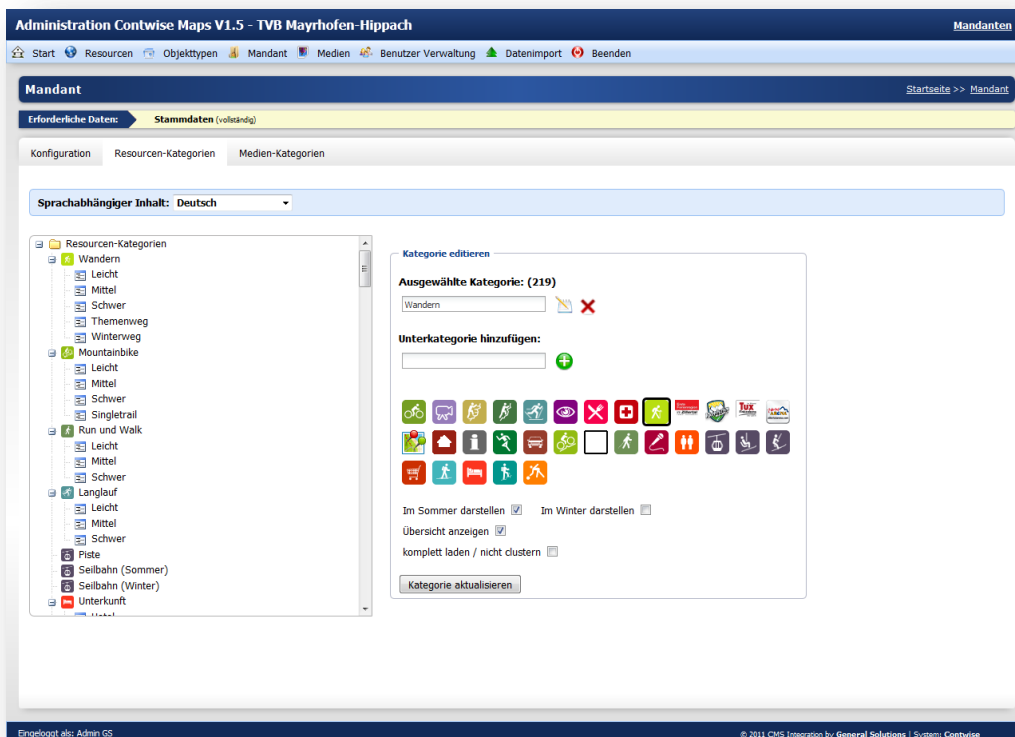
Administration Contwise Maps V1.5 - TVB Mayrhofen-Hippach

Mandanten

Start Resourcen Objekttypen Mandant Medien Benutzer Verwaltung Datenimport Beenden

Mandant

Startseite >> Mandant

Erforderliche Daten: Stammdaten (vollständig)

Konfiguration Resourcen-Kategorien Medien-Kategorien

Sprachabhängiger Inhalt: Deutsch

Resourcen-Kategorien
Wandern
Leicht
Mittel
Schwer
Themenweg
Winterweg
Mountainbike
Leicht
Mittel
Schwer
Singletrail
Run und Walk
Leicht
Mittel
Schwer
Langlauf
Leicht
Mittel
Schwer
Piste
Seilbahn (Sommer)
Seilbahn (Winter)
Unterkunft
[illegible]

Kategorie editieren

Ausgewählte Kategorie: (219)

Wandern

Unterkategorie hinzufügen:

Tux

Im Sommer darstellen Im Winter darstellen

Übersicht anzeigen

komplett laden / nicht clustern

Kategorie aktualisieren

Eingeloggt als: Admin GS

© 2011 CMS Integration by General Solutions | System: Contwise